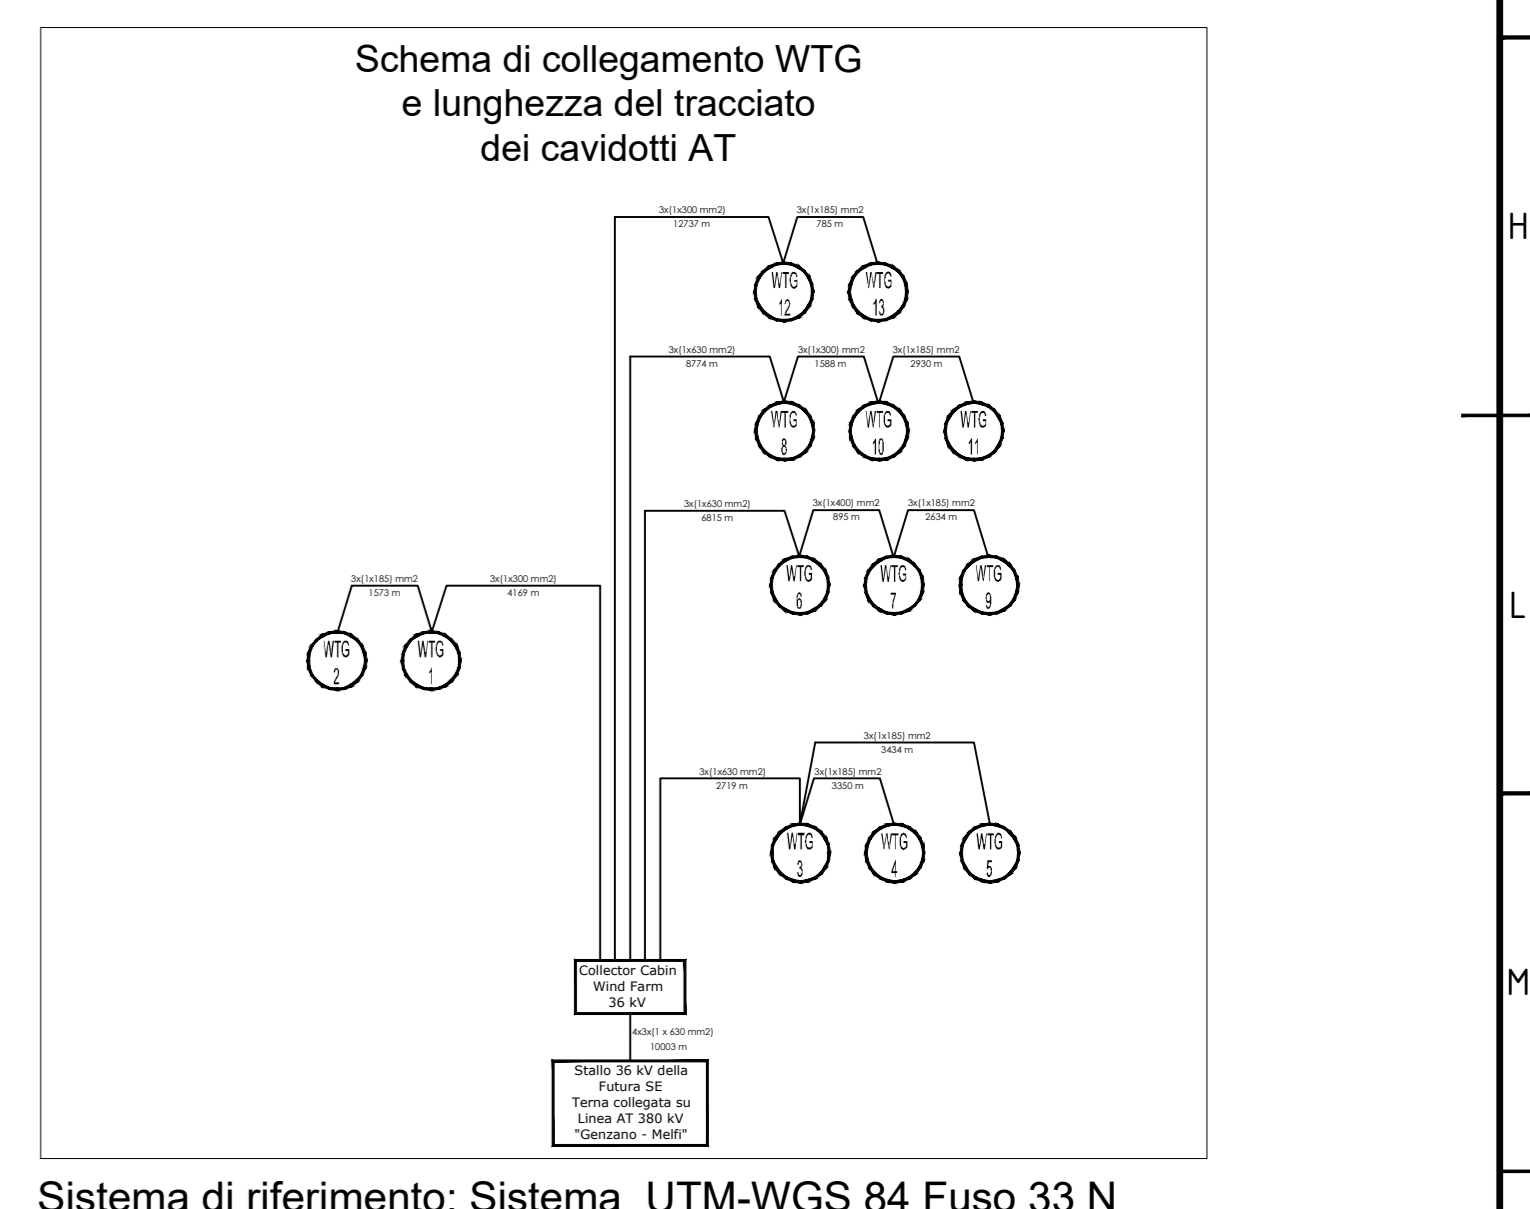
Schema di collegamento WTG e lunghezza del tracciato dei cavidotti AT

3x(1x300 mm2)
12737 m

3x(1x185) mm2
785 m

WTG 12

WTG 13

3x(1x630 mm2)
8774 m

3x(1x300) mm2
1588 m

3x(1x185) mm2
2930 m

WTG 8

WTG 10

WTG 11

3x(1x630 mm2)
6815 m

3x(1x400) mm2
895 m

3x(1x185) mm2
2634 m

WTG 6

WTG 7

WTG 9

3x(1x185) mm2
1573 m

3x(1x300 mm2)
4169 m

WTG 2

WTG 1

3x(1x185) mm2
3434 m

3x(1x630 mm2)
2719 m

3x(1x185) mm2
3350 m

WTG 3

WTG 4

WTG 5

Collector Cabin
Wind Farm
36 kV

4x3x(1 x 630 mm2)
10003 m

Stallo 36 kV della Futura SE
Terna collegata su Linea AT 380 kV
"Genzano - Melfi"

Sistema di riferimento: Sistema UTM-WGS 84 Fuso 33 N

H

L

M